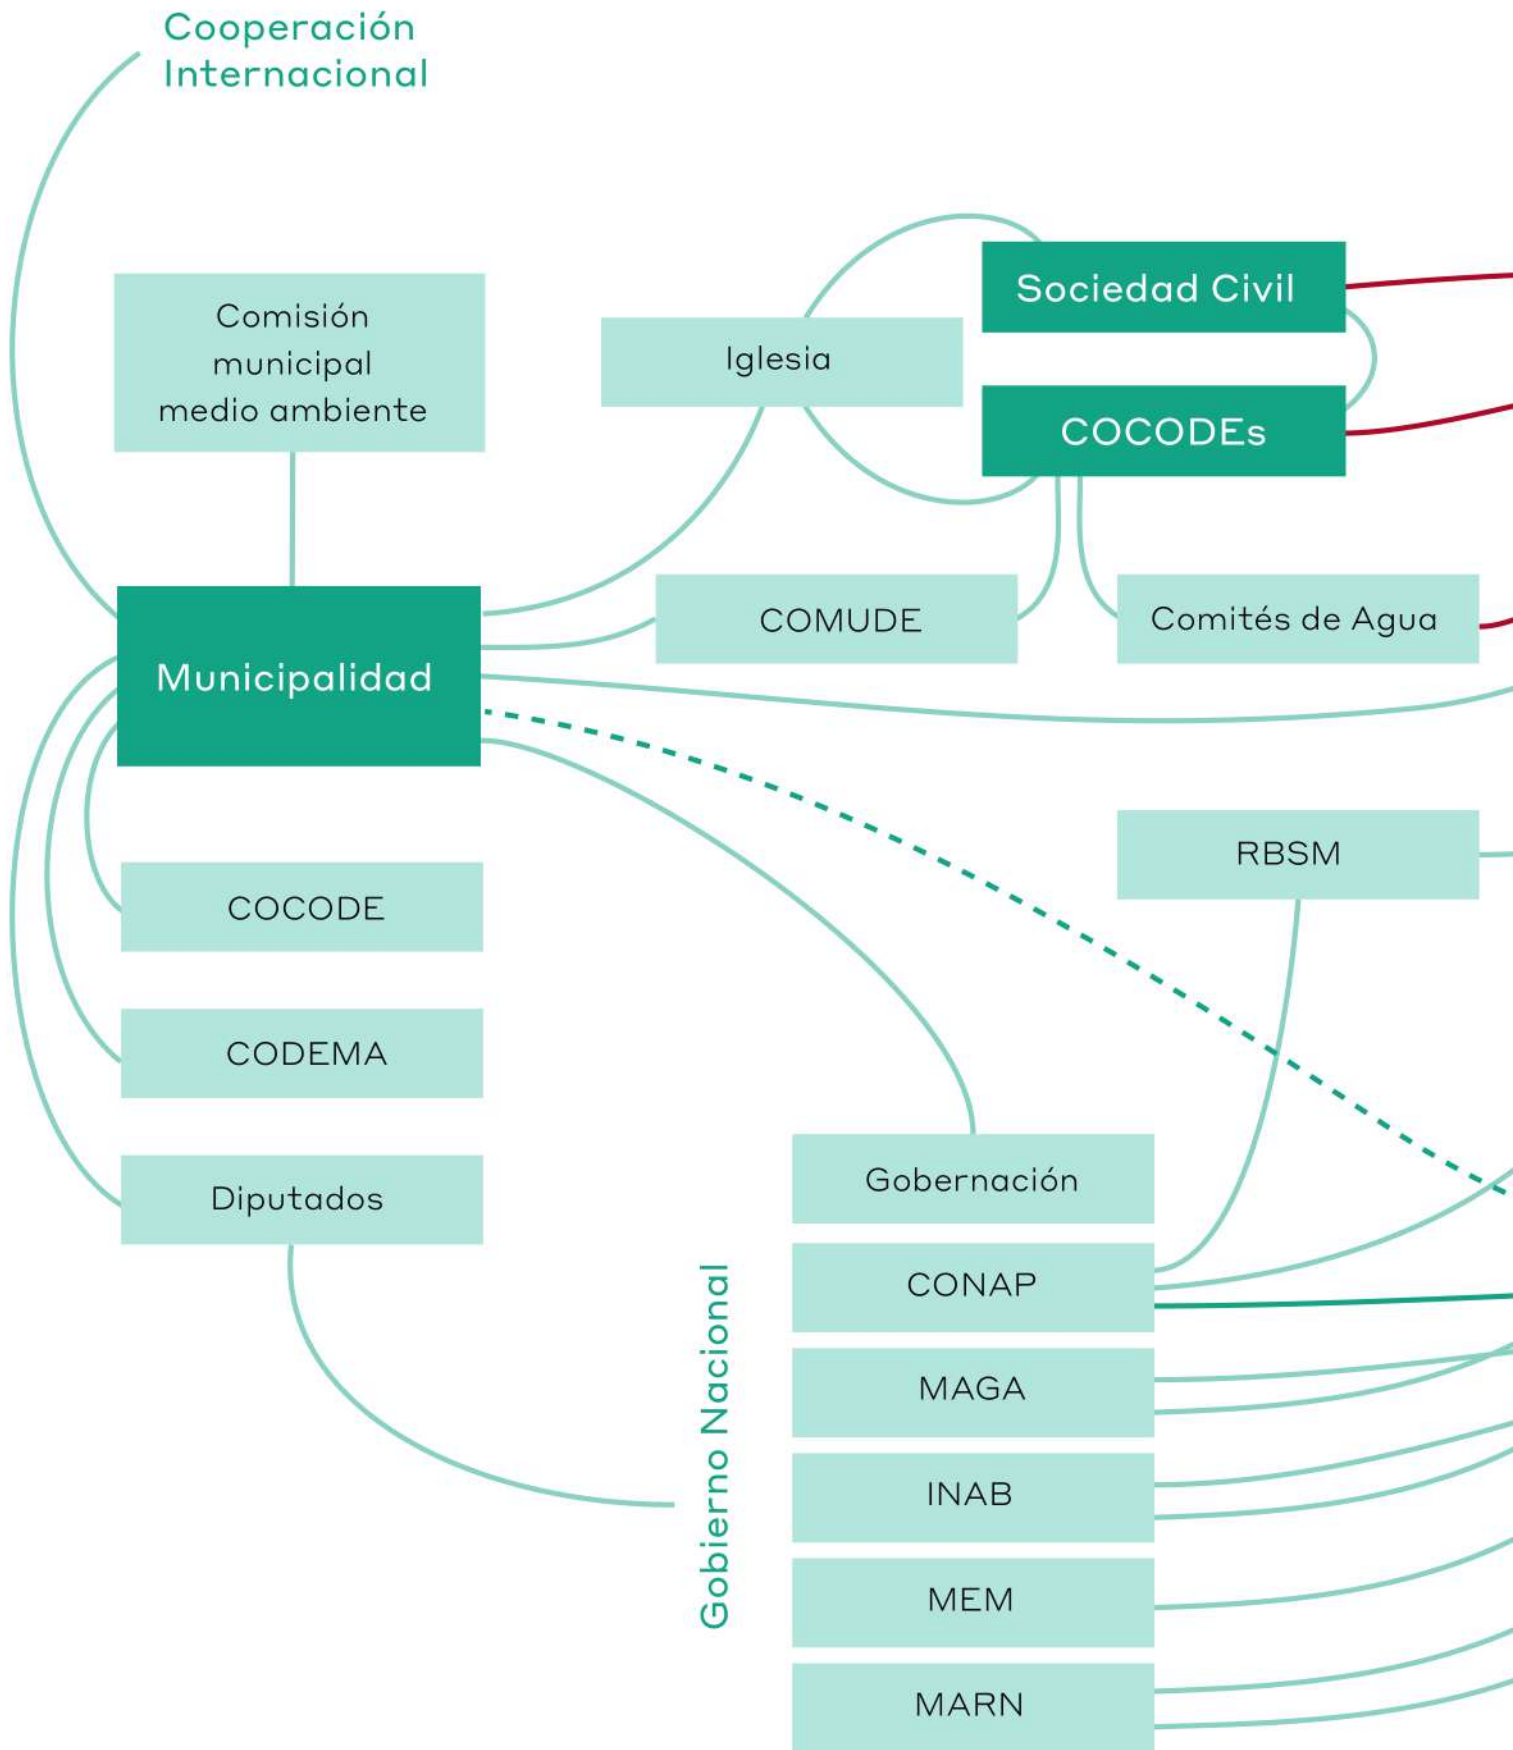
Cooperación Internacional

Comisión municipal medio ambiente

Iglesia

Sociedad Civil

COCODEs

Municipalidad

COMUDE

Comités de Agua

RBSM

COCODE

CODEMA

Diputados

Gobernación

CONAP

MAGA

INAB

MEM

MARN

Gobierno Nacional